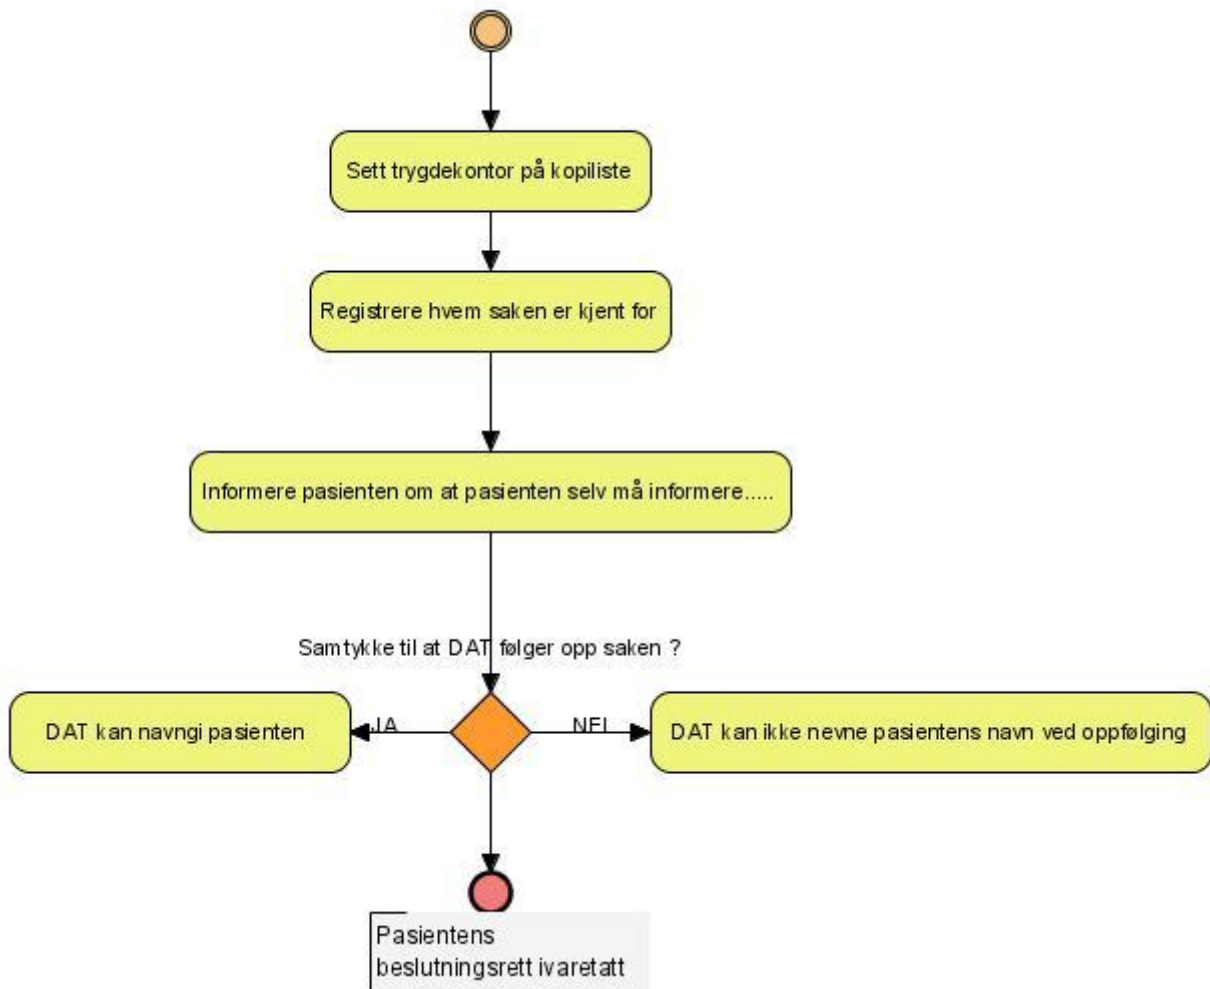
Sett trygdekontor på kopiliste

Registrere hvem saken er kjent for

Informere pasienten om at pasienten selv må informere.....

Samtykke til at DAT følger opp saken ?

DAT kan navngi pasienten

JA

NEI

DAT kan ikke nevne pasientens navn ved oppfølging

Pasientens beslutningsrett ivaretatt